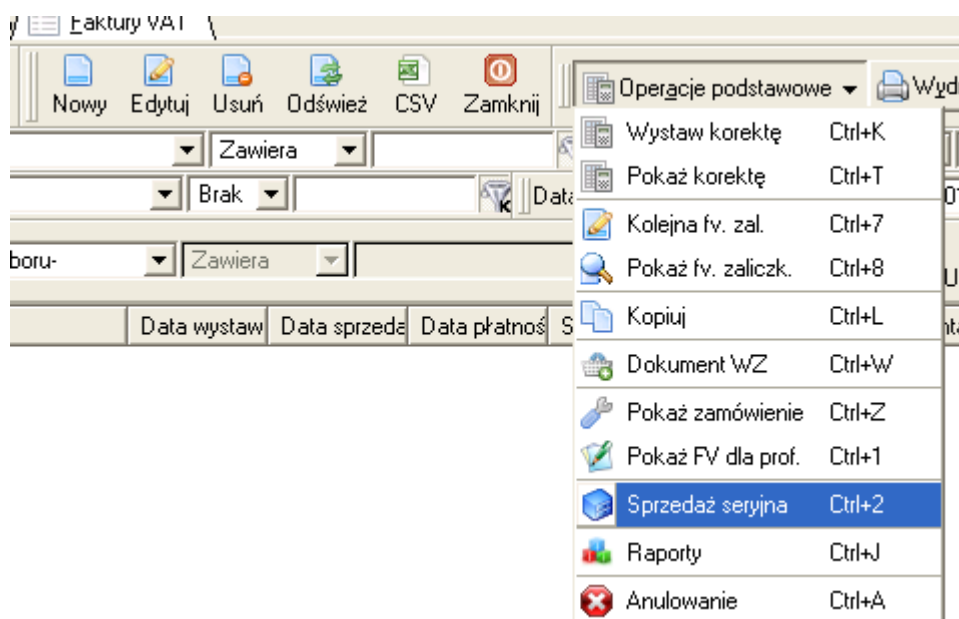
Faktury VAT

Nowy Edytuj Usuń Odśwież CSV Zamknij

Operacje podstawowe Wyd

Zawiera

Brak

Data

boru-

Zawiera

Data wystaw Data sprzeda Data płatnoś S

Wystaw korektę Ctrl+K
Pokaż korektę Ctrl+T
Kolejna fv. zal. Ctrl+7
Pokaż fv. zaliczk. Ctrl+8
Kopiuj Ctrl+L
Dokument WZ Ctrl+W
Pokaż zamówienie Ctrl+Z
Pokaż FV dla prof. Ctrl+1
Sprzedaż seryjna Ctrl+2
Raporty Ctrl+J
Anulowanie Ctrl+A